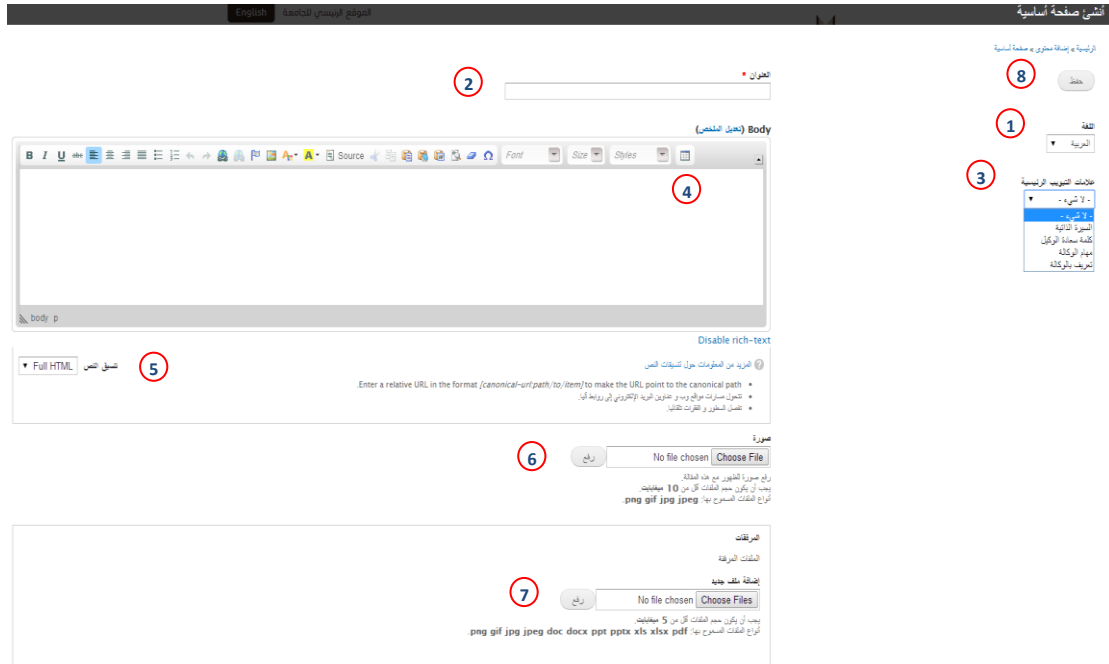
أنشئ صفحة أساسية
English الموقع الرئيسي للجامعة

الرئيسية » إضافة محتوى » صفحة أساسية

8
حفظ

1
اللغة
العربية

3
علامات التبويب الرئيسية
- لا شيء -
- لا شيء -
السيرة الذاتية
كلمة سعادة الوكيل
مهام الوكالة
تعريف بالوكالة

2
العنوان *

Body (تعديل الملخص)

B I U abc Source Font Size Styles

4

body p

Disable rich-text

5
تنسيق النص Full HTML

المزيد من المعلومات حول تنسيقات النص

- Enter a relative URL in the format [canonical-url:path/to/item] to make the URL point to the canonical path.
- تتحول مسارات مواقع وب و عناوين البريد الإلكتروني إلى روابط آليا.
- تفصل السطور و الفقرات تلقائيا.

صورة
6
رفع No file chosen Choose File
رفع صورة للظهور مع هذه المقالة.
يجب أن يكون حجم الملفات أقل من 10 ميغابايت.
أنواع الملفات المسموح بها: png gif jpg jpeg.

المرفقات
الملفات المرفقة
إضافة ملف جديد
7
رفع No file chosen Choose Files
يجب أن يكون حجم الملفات أقل من 5 ميغابايت.
أنواع الملفات المسموح بها: png gif jpg jpeg doc docx ppt pptx xls xlsx pdf.